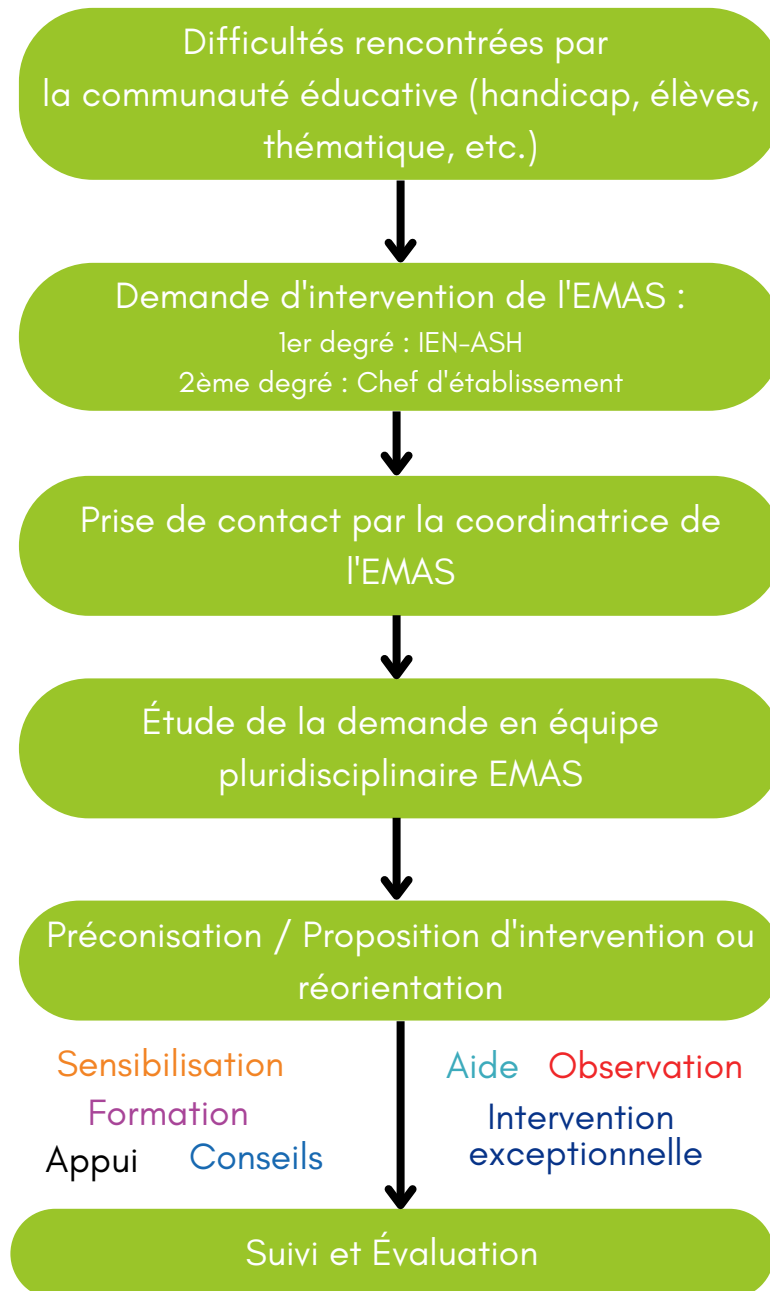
Difficultés rencontrées par la communauté éducative (handicap, élèves, thématique, etc.)

Demande d'intervention de l'EMAS :
1er degré : IEN-ASH
2ème degré : Chef d'établissement

Prise de contact par la coordinatrice de l'EMAS

Étude de la demande en équipe pluridisciplinaire EMAS

Préconisation / Proposition d'intervention ou réorientation

Sensibilisation
Formation
Appui
Conseils

Aide
Observation
Intervention exceptionnelle

Suivi et Évaluation